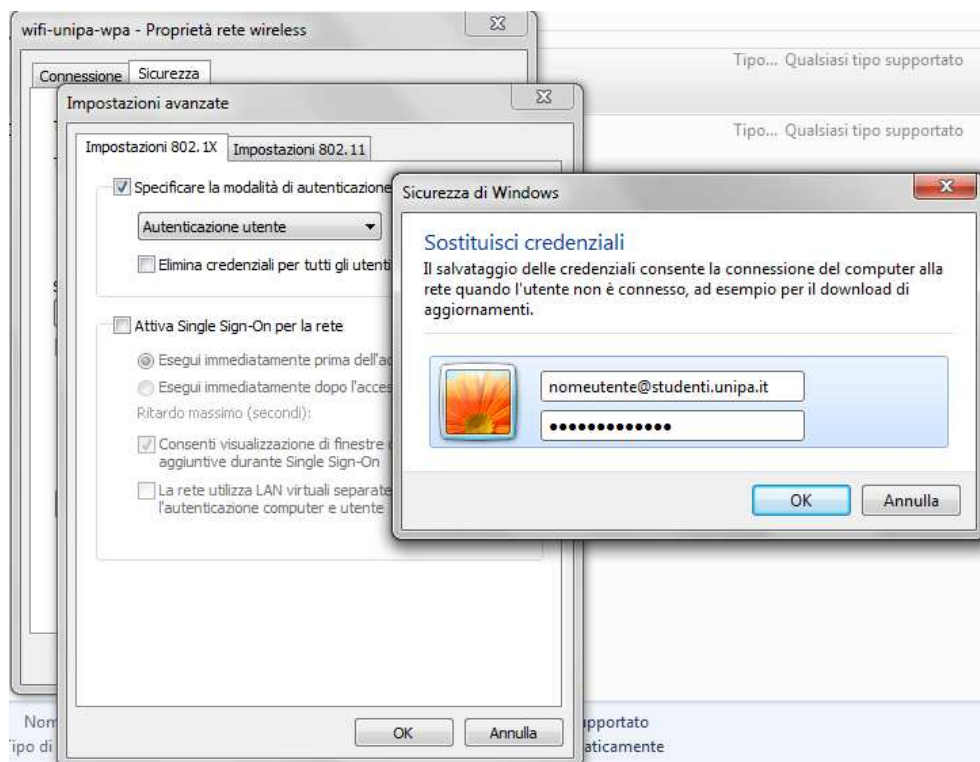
wifi-unipa-wpa - Proprietà rete wireless

Connessione | Sicurezza

Tipo... Qualsiasi tipo supportato

Tipo... Qualsiasi tipo supportato

Impostazioni avanzate

Impostazioni 802.1X | Impostazioni 802.11

Specificare la modalità di autenticazione

Autenticazione utente

Elimina credenziali per tutti gli utenti

Attiva Single Sign-On per la rete

Esegui immediatamente prima dell'ac

Esegui immediatamente dopo l'acces

Ritardo massimo (secondi):

Consenti visualizzazione di finestre aggiuntive durante Single Sign-On

La rete utilizza LAN virtuali separate l'autenticazione computer e utente

OK | Annulla

Sicurezza di Windows

Sostituisci credenziali

Il salvataggio delle credenziali consente la connessione del computer alla rete quando l'utente non è connesso, ad esempio per il download di aggiornamenti.

nomeutente@studenti.unipa.it

•••••••••••••

OK | Annulla

Nom
ipo di

pportato
aticamente